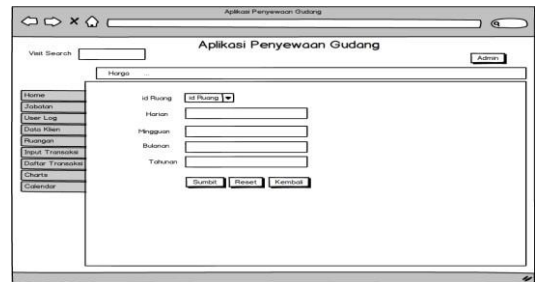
Aplikasi Penyewaan Gudang

Visit Search

Aplikasi Penyewaan Gudang

Admin

Harga ...

Home
Jabatan
User Log
Data Klien
Ruangan
Input Transaksi
Daftar Transaksi
Charts
Calendar

id Ruang | id Ruang
Harian
Mingguan
Bulanan
Tahunan

Sumbit | Reset | Kembali